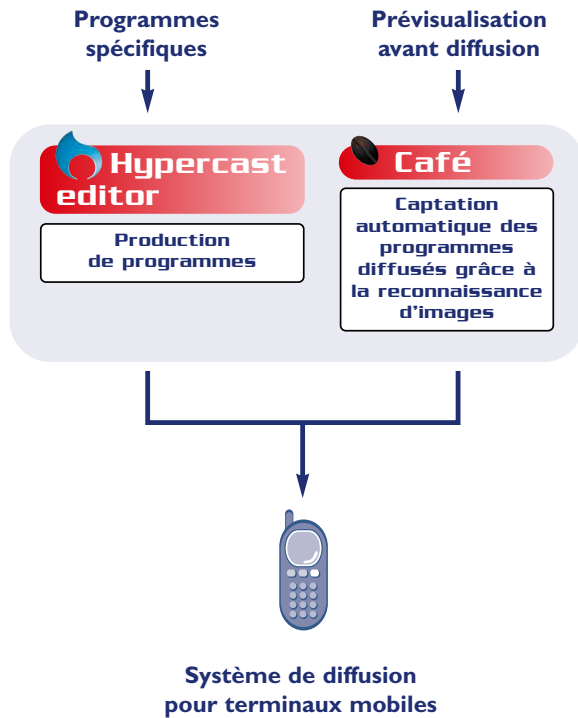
Programmes spécifiques

Prévisualisation avant diffusion

Hypercast editor

Production de programmes

Café

Captation automatique des programmes diffusés grâce à la reconnaissance d'images

Système de diffusion pour terminaux mobiles